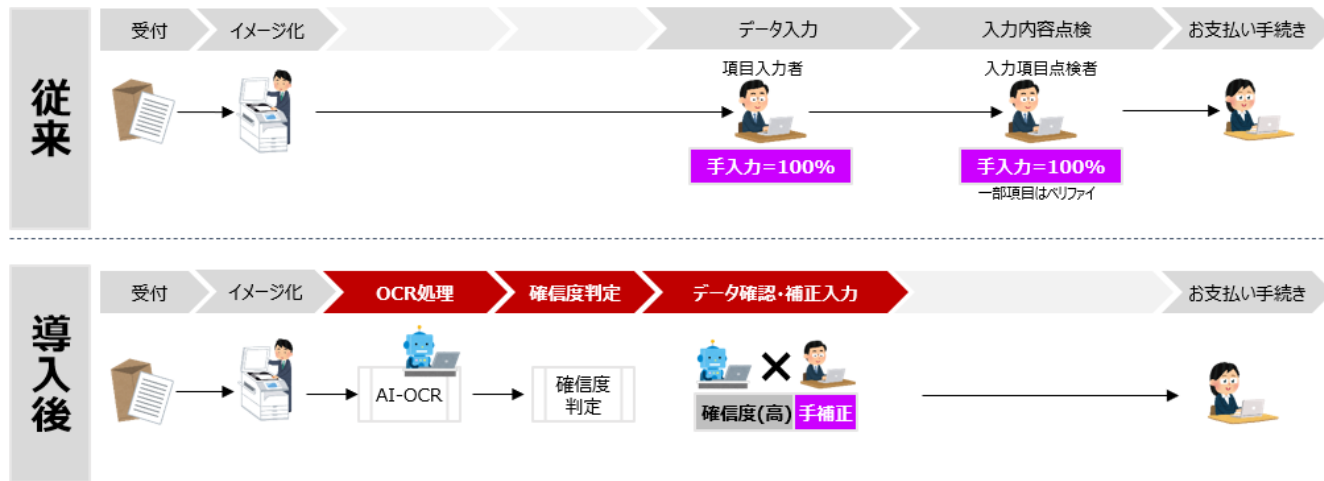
従来

受付　イメージ化　データ入力　入力内容点検　お支払い手続き

項目入力者

手入力=100%

入力項目点検者

手入力=100%

一部項目はベリファイ

導入後

受付　イメージ化　OCR処理　確信度判定　データ確認・補正入力　お支払い手続き

AI-OCR

確信度判定

確信度(高)　手補正